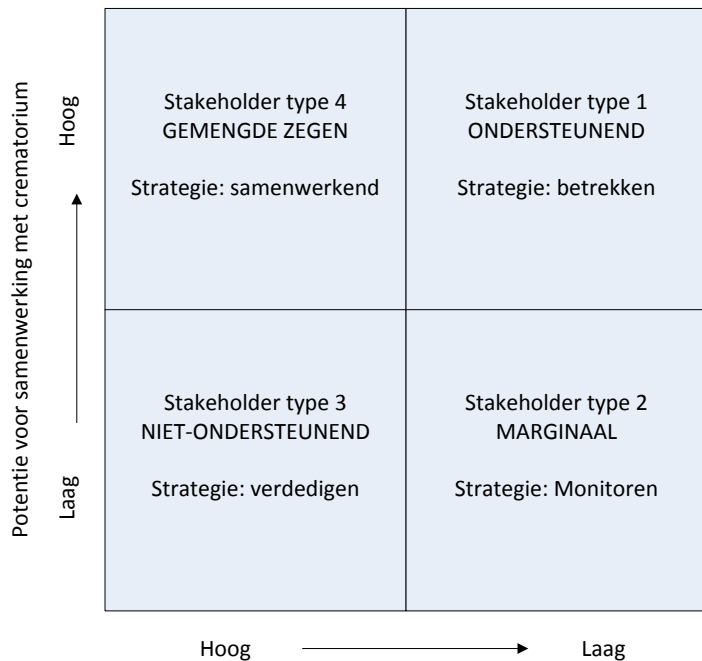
Potentie voor samenwerking met crematorium

Hoog

Laag

Stakeholder type 4
GEMENGDE ZEGEN

Strategie: samenwerkend

Stakeholder type 1
ONDERSTEUNEND

Strategie: betrekken

Stakeholder type 3
NIET-ONDERSTEUNEND

Strategie: verdedigen

Stakeholder type 2
MARGINAAL

Strategie: Monitoren

Hoog

Laag